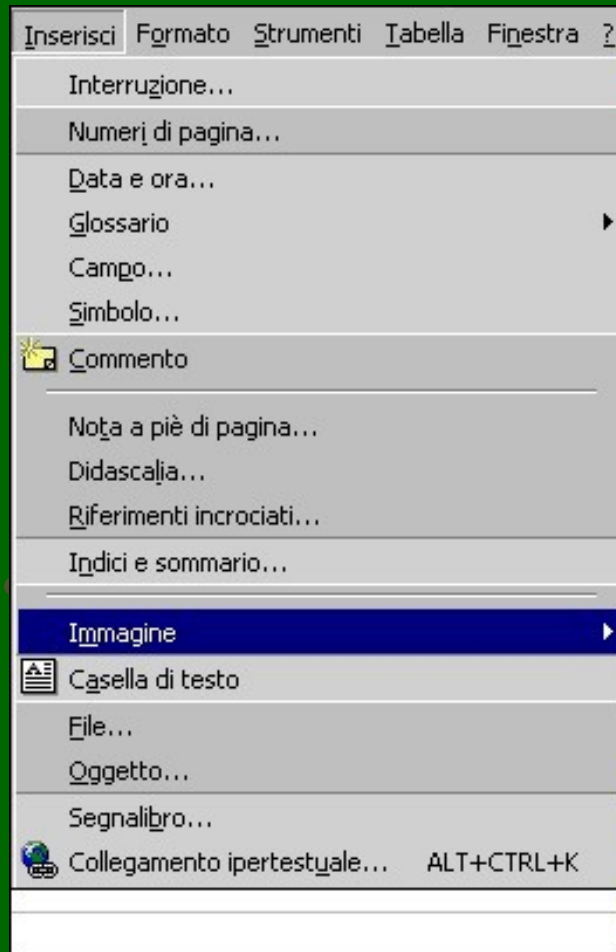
Inserisci Formato Strumenti Tabella Finestra ?

Interruzione...
Numeri di pagina...
Data e ora...
Glossario
Campo...
Simbolo...
Commento
Nota a piè di pagina...
Didascalia...
Riferimenti incrociati...
Indici e sommario...
Immagine
Casella di testo
File...
Oggetto...
Segnalibro...
Collegamento ipertestuale... ALT+CTRL+K